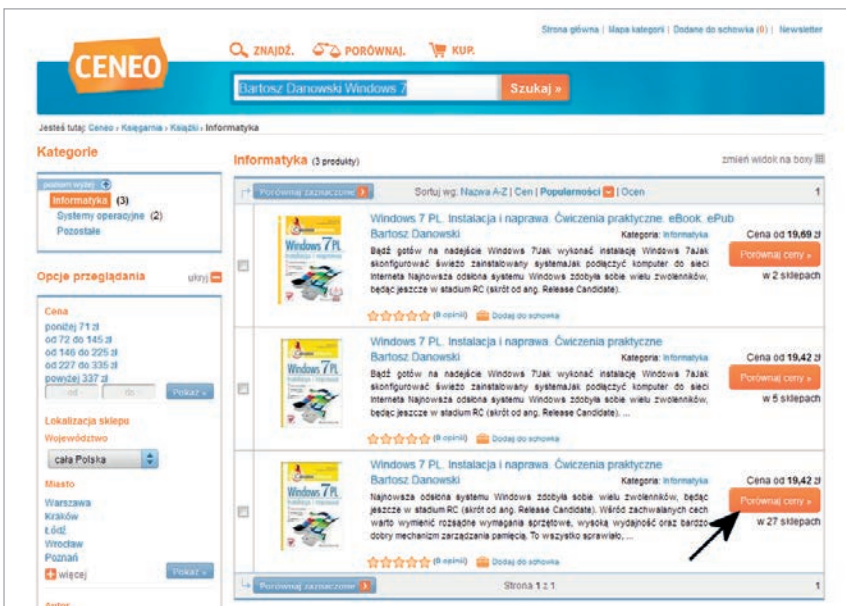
Strona główna | Mapa kategorii | Dodane do schowka (0) | Newsletter

CENEO

ZNAJDŹ. PORÓWNAJ. KUP.

Bartosz Danowski Windows 7

Szukaj »

Jesteś tutaj: Ceneo › Księgarnia › Książki › Informatyka

Kategorie

poziom wyżej

Informatyka (3)

Systemy operacyjne (2)

Pozostałe

Opcje przeglądania

ukryj

Cena

poniżej 71 zł

od 72 do 145 zł

od 146 do 225 zł

od 227 do 335 zł

powyżej 337 zł

od

do

Pokaż »

Lokalizacja sklepu

Województwo

cała Polska

Miasto

Warszawa

Kraków

Łódź

Wrocław

Poznań

więcej

Pokaż »

Informatyka (3 produkty)

zmień widok na boxy

Porównaj zaznaczone

Sortuj wg: Nazwa A-Z | Cen | Popularności | Ocen

1

Windows 7 PL. Instalacja i naprawa. Ćwiczenia praktyczne. eBook. ePub

Bartosz Danowski

Kategoria: Informatyka

Bądź gotów na nadejście Windows 7Jak wykonać instalację Windows 7Jak skonfigurować świeżo zainstalowany systemJak podłączyć komputer do sieci Internetu Najnowsza odsłona systemu Windows zdobyła sobie wielu zwolenników, będąc jeszcze w stadium RC (skrót od ang. Release Candidate).

(0 opinii) Dodaj do schowka

Cena od 19,69 zł

Porównaj ceny »

w 2 sklepach

Windows 7 PL. Instalacja i naprawa. Ćwiczenia praktyczne

Bartosz Danowski

Kategoria: Informatyka

Bądź gotów na nadejście Windows 7Jak wykonać instalację Windows 7Jak skonfigurować świeżo zainstalowany systemJak podłączyć komputer do sieci Internetu Najnowsza odsłona systemu Windows zdobyła sobie wielu zwolenników, będąc jeszcze w stadium RC (skrót od ang. Release Candidate). ...

(0 opinii) Dodaj do schowka

Cena od 19,42 zł

Porównaj ceny »

w 5 sklepach

Windows 7 PL. Instalacja i naprawa. Ćwiczenia praktyczne

Bartosz Danowski

Kategoria: Informatyka

Najnowsza odsłona systemu Windows zdobyła sobie wielu zwolenników, będąc jeszcze w stadium RC (skrót od ang. Release Candidate). Wśród zachwalanych cech warto wymienić rozsądne wymagania sprzętowe, wysoką wydajność oraz bardzo dobry mechanizm zarządzania pamięcią. To wszystko sprawiło, ...

(0 opinii) Dodaj do schowka

Cena od 19,42 zł

Porównaj ceny »

w 27 sklepach

Porównaj zaznaczone

Strona 1 z 1

1

Windows 7 PL